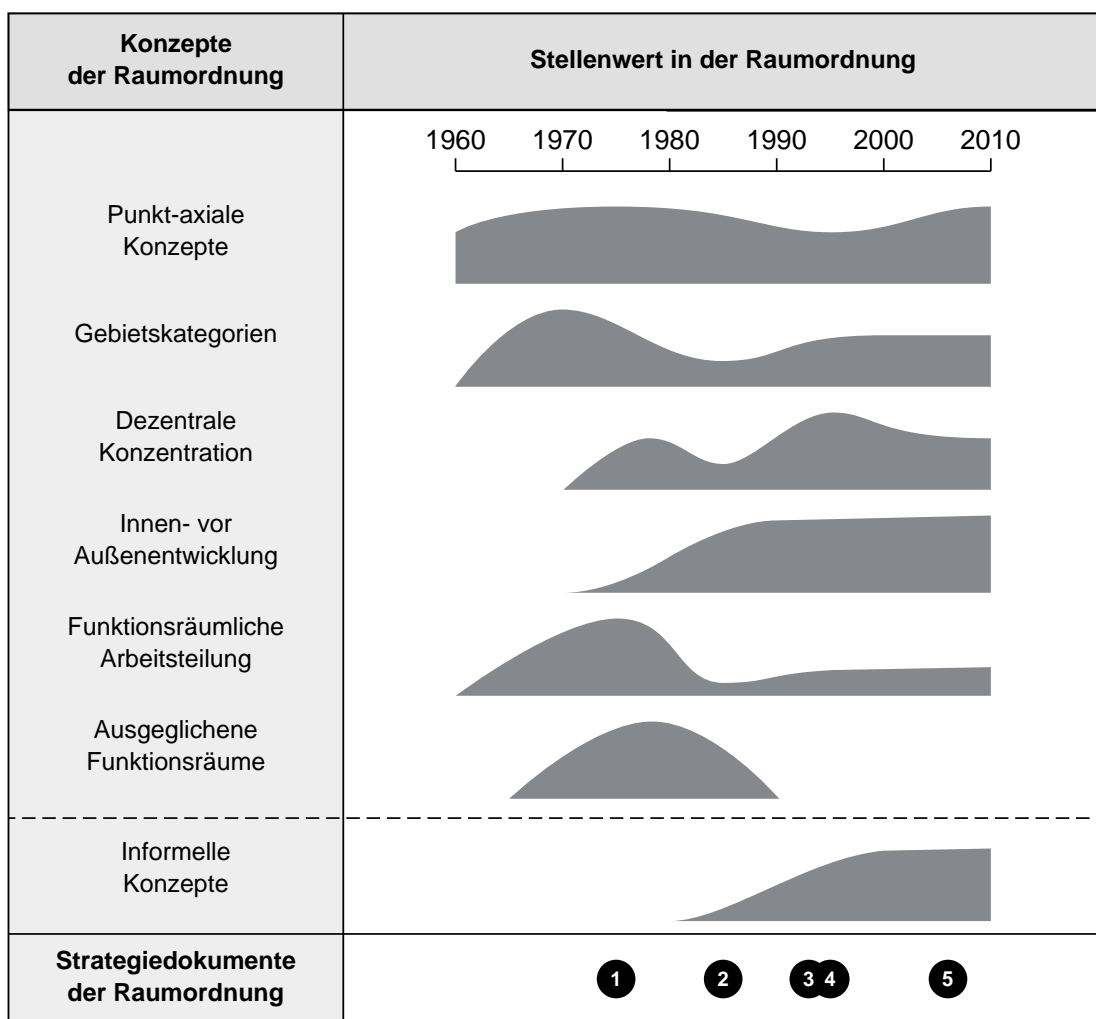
| Konzepte der Raumordnung | Stellenwert in der Raumordnung |
|---|---|
| | 1960 1970 1980 1990 2000 2010 |
| Punkt-axiale Konzepte | |
| Gebietskategorien | |
| Dezentrale Konzentration | |
| Innen- vor Außenentwicklung | |
| Funktionsräumliche Arbeitsteilung | |
| Ausgeglichene Funktionsräume | |
| Informelle Konzepte | |
| Strategiedokumente der Raumordnung | 1 2 3 4 5 |